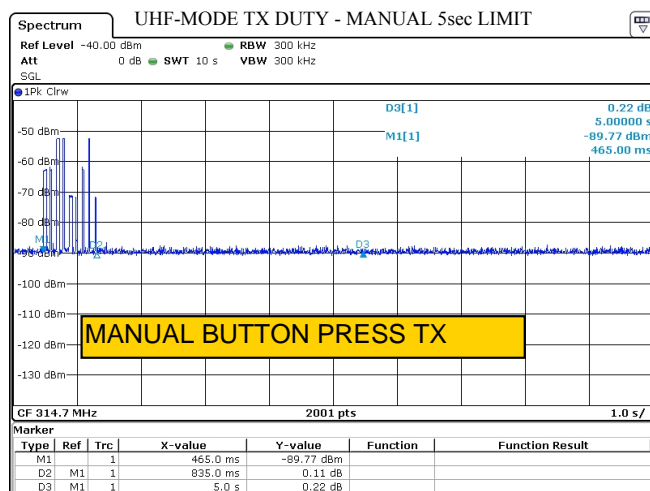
Spectrum

UHF-MODE TX DUTY - MANUAL 5sec LIMIT

Ref Level -40.00 dBm RBW 300 kHz
Att 0 dB SWT 10 s VBW 300 kHz
SGL

1Pk Clrw

D3[1] 0.22 dB
5.00000 s
M1[1] -89.77 dBm
465.00 ms

-50 dBm
-60 dBm
-70 dBm
-80 dBm
-90 dBm
-100 dBm
-110 dBm
-120 dBm
-130 dBm

M1
D2
D3

MANUAL BUTTON PRESS TX

CF 314.7 MHz 2001 pts 1.0 s/

Marker

| Type | Ref | Trc | X-value | Y-value | Function | Function Result |
|---|---|---|---|---|---|---|
| M1 | | 1 | 465.0 ms | -89.77 dBm | | |
| D2 | M1 | 1 | 835.0 ms | 0.11 dB | | |
| D3 | M1 | 1 | 5.0 s | 0.22 dB | | |